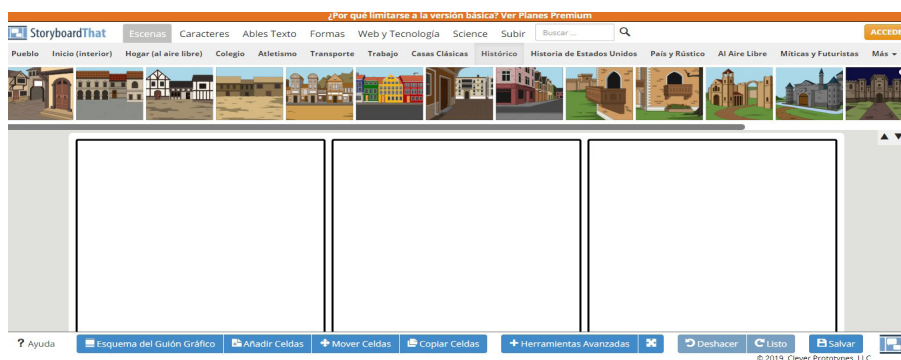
¿Por qué limitarse a la versión básica? Ver Planes Premium

StoryboardThat Escenas Caracteres Ables Texto Formas Web y Tecnología Science Subir Buscar ... ACCEDE

Pueblo Inicio (interior) Hogar (al aire libre) Colegio Atletismo Transporte Trabajo Casas Clásicas Histórico Historia de Estados Unidos País y Rústico Al Aire Libre Míticas y Futuristas Más

? Ayuda Esquema del Guión Gráfico Añadir Celdas Mover Celdas Copiar Celdas Herramientas Avanzadas Deshacer Listo Salvar

© 2019, Clever Prototypes, LLC